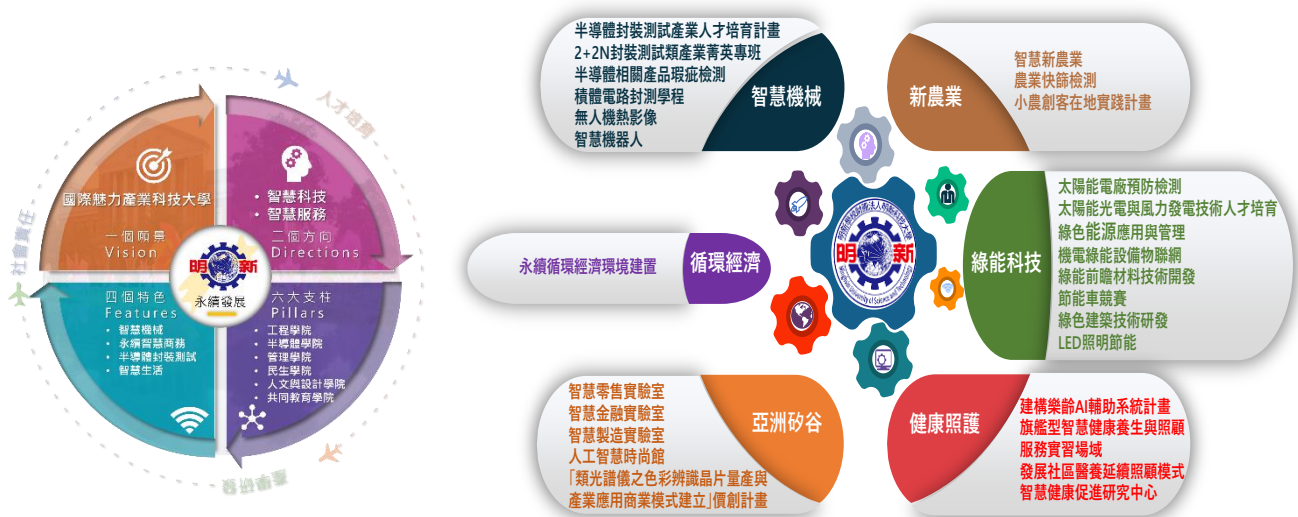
人才培育

社會責任

國際魅力產業科技大學

一個願景
Vision

• 智慧科技
• 智慧服務

二個方向
Directions

明 新
永續發展

四個特色
Features
• 智慧機械
• 永續智慧商務
• 半導體封裝測試
• 智慧生活

六大支柱
Pillars
• 工程學院
• 半導體學院
• 管理學院
• 民生學院
• 人文與設計學院
• 共同教育學院

在地產業

半導體封裝測試產業人才培育計畫
2+2N封裝測試類產業菁英專班
半導體相關產品瑕疵檢測
積體電路封測學程
無人機熱影像
智慧機器人

智慧機械

新農業

智慧新農業
農業快篩檢測
小農創客在地實踐計畫

永續循環經濟環境建置

循環經濟

明 新

綠能科技

太陽能電廠預防檢測
太陽能光電與風力發電技術人才培育
綠色能源應用與管理
機電綠能設備物聯網
綠能前瞻材料技術開發
節能車競賽
綠色建築技術研發
LED照明節能

智慧零售實驗室
智慧金融實驗室
智慧製造實驗室
人工智慧時尚館
「類光譜儀之色彩辨識晶片量產與產業應用商業模式建立」價創計畫

亞洲矽谷

健康照護

建構樂齡AI輔助系統計畫
旗艦型智慧健康養生與照顧服務實習場域
發展社區醫養延續照顧模式
智慧健康促進研究中心